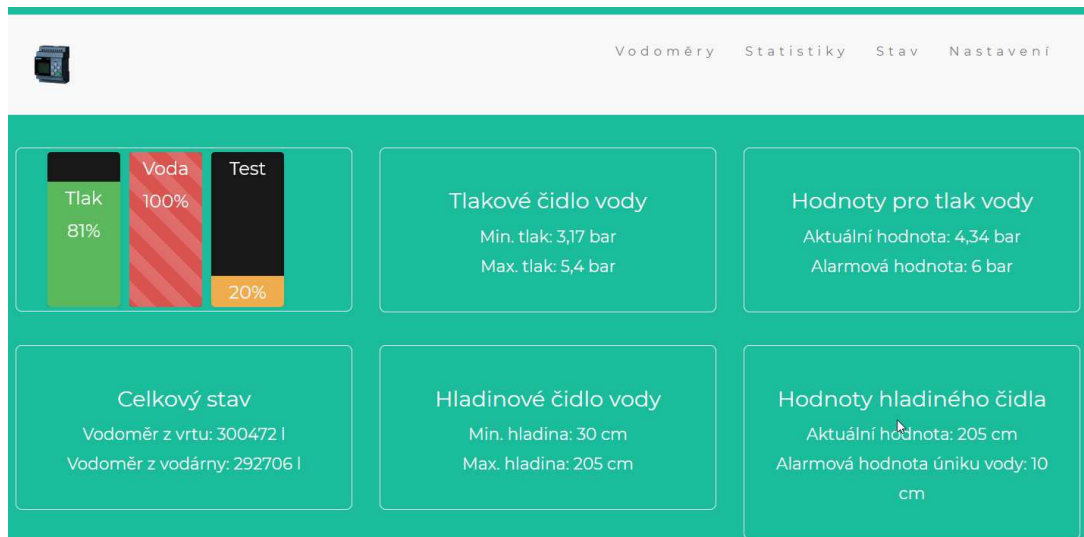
Vodoměry Statistiky Stav Nastavení

Tlak
81%

Voda
100%

Test
20%

Tlakové čidlo vody
Min. tlak: 3,17 bar
Max. tlak: 5,4 bar

Hodnoty pro tlak vody
Aktuální hodnota: 4,34 bar
Alarmová hodnota: 6 bar

Celkový stav
Vodoměr z vrtu: 300472 l
Vodoměr z vodárny: 292706 l

Hladinové čidlo vody
Min. hladina: 30 cm
Max. hladina: 205 cm

Hodnoty hladiného čidla
Aktuální hodnota: 205 cm
Alarmová hodnota úniku vody: 10 cm